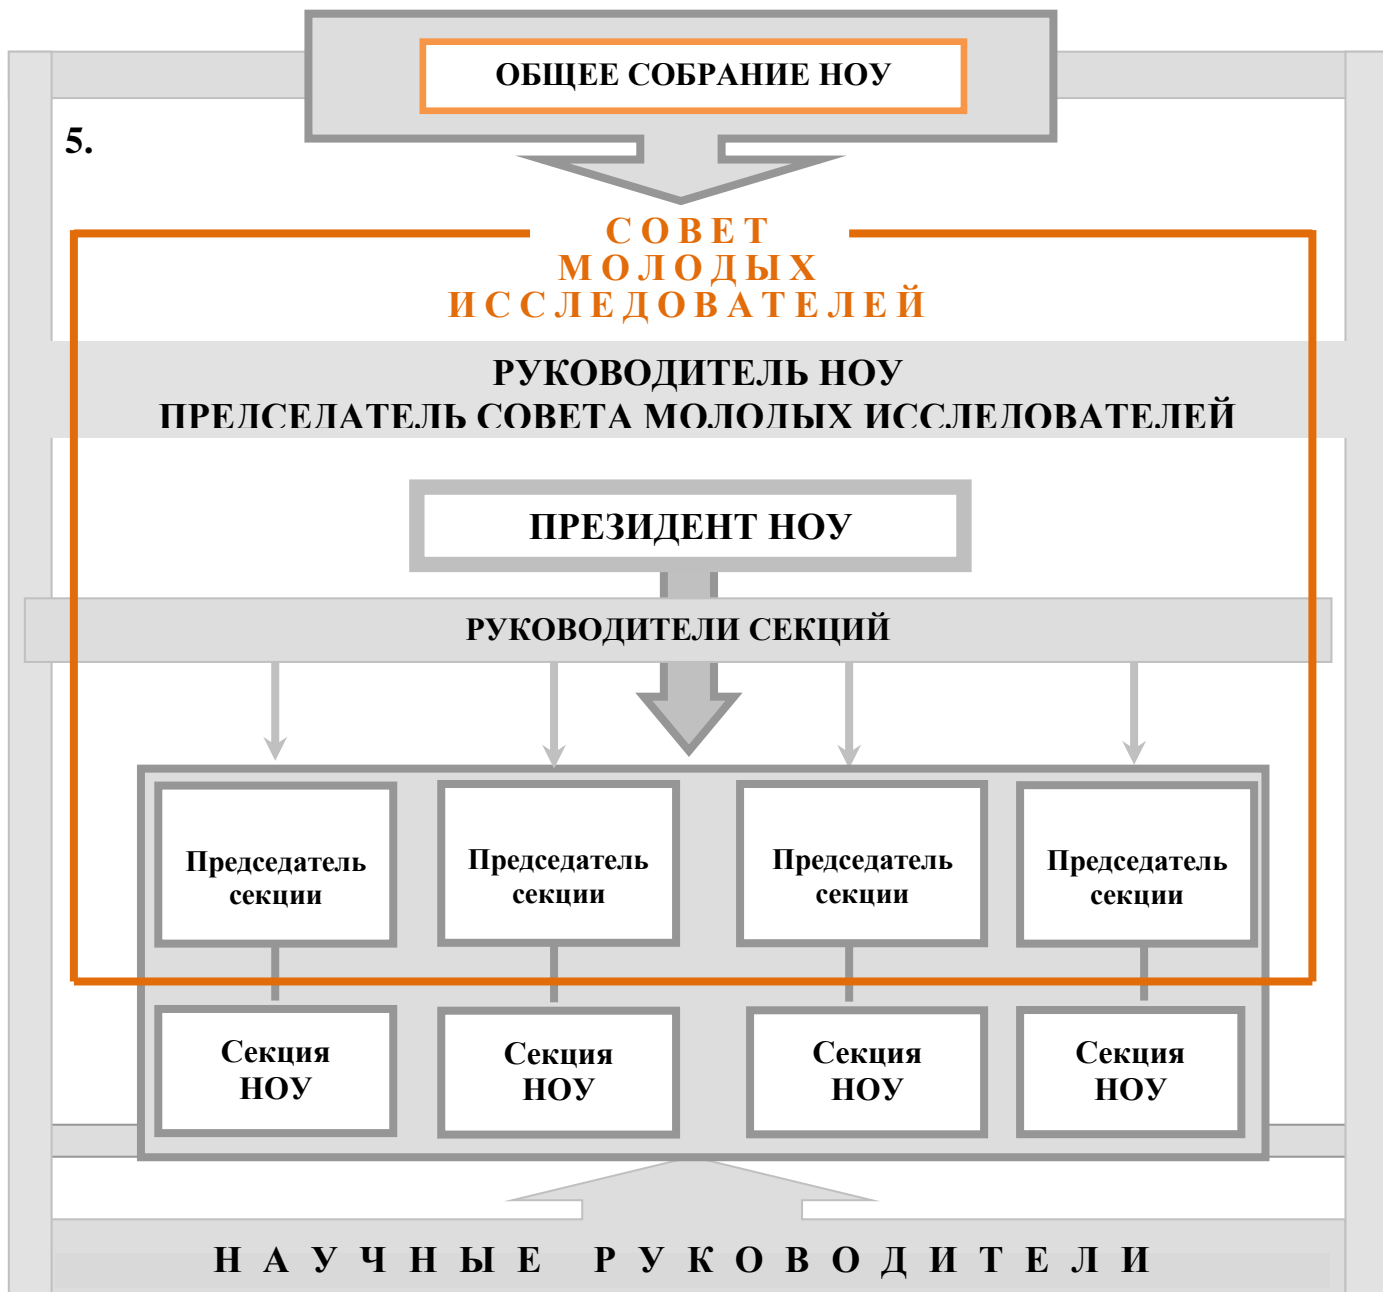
ОБЩЕЕ СОБРАНИЕ НОУ

5.

СОВЕТ МОЛОДЫХ ИССЛЕДОВАТЕЛЕЙ

РУКОВОДИТЕЛЬ НОУ
ПРЕДСЕДАТЕЛЬ СОВЕТА МОЛОДЫХ ИССЛЕДОВАТЕЛЕЙ

ПРЕЗИДЕНТ НОУ

РУКОВОДИТЕЛИ СЕКЦИЙ

Председатель секции

Председатель секции

Председатель секции

Председатель секции

Секция НОУ

Секция НОУ

Секция НОУ

Секция НОУ

НАУЧНЫЕ РУКОВОДИТЕЛИ